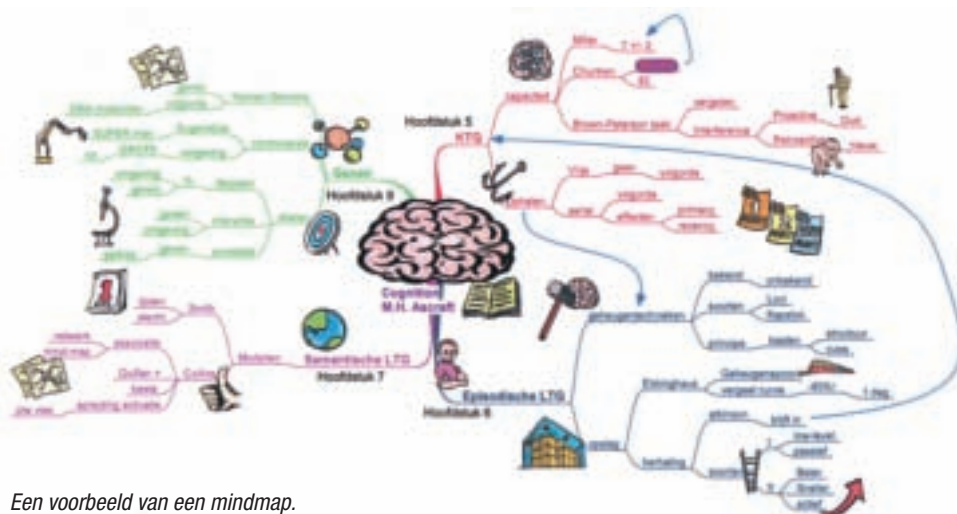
Hoofdstuk 5
KTG
capaciteit
Miller
7 +/- 2
Chunken
Brown-Peterson taak
vergeten
interferentie
Proactive
Retroactive
Vorm
volgorde
Verval
primacy
recency
Geheugenstrategieën
bekend
onbekend
soorten
Loci
Rapstok
principe
beelden
structuur
Episodische LTG
Hoofdstuk 6
Ebbinghaus
Geheugenspoor
vergeet-curve
opslag
herhaling
soorten
Cognitie
M.H. Ashcraft
Semantische LTG
Hoofdstuk 7
Modellen
Smith
Collins
Quillian
netwerk
mind map
associatie
spreiding activatie
Hoofdstuk 8
Geheel
Hoofdstuk 8
Een voorbeeld van een mindmap.